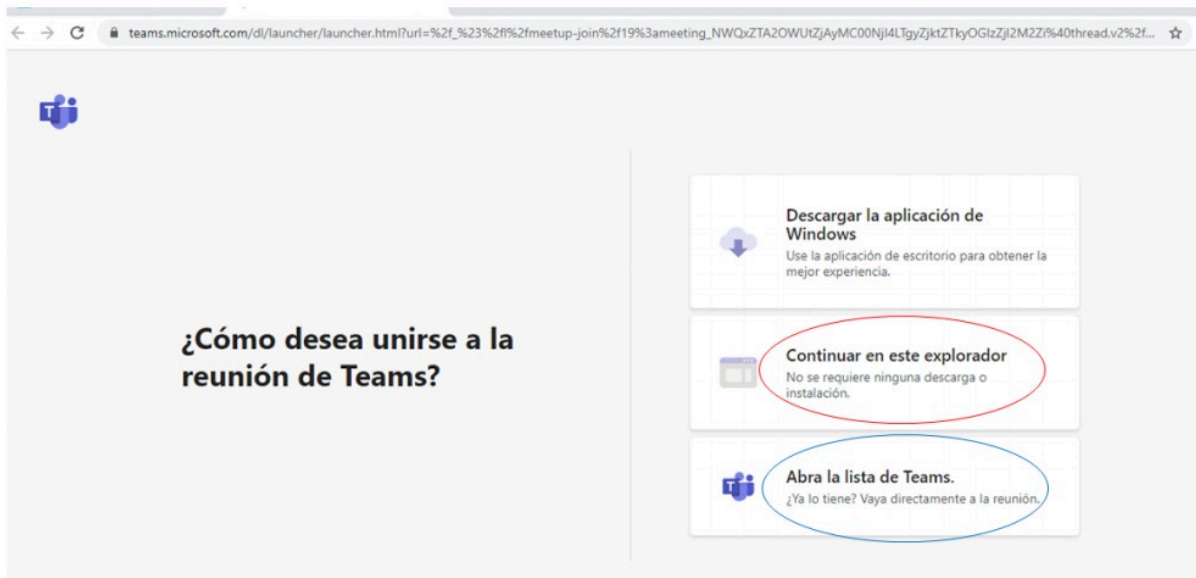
teams.microsoft.com/dl/launcher/launcher.html?url=%2f_%23%2fl%2fmeetup-join%2f19%3ameeting_NWQxZTA2OWUtZjAyMC00NjI4LTgyZjktZTkyOGIzZjI2M2Zi%40thread.v2%2f...

¿Cómo desea unirse a la reunión de Teams?

Descargar la aplicación de Windows
Use la aplicación de escritorio para obtener la mejor experiencia.

Continuar en este explorador
No se requiere ninguna descarga o instalación.

Abra la lista de Teams.
¿Ya lo tiene? Vaya directamente a la reunión.